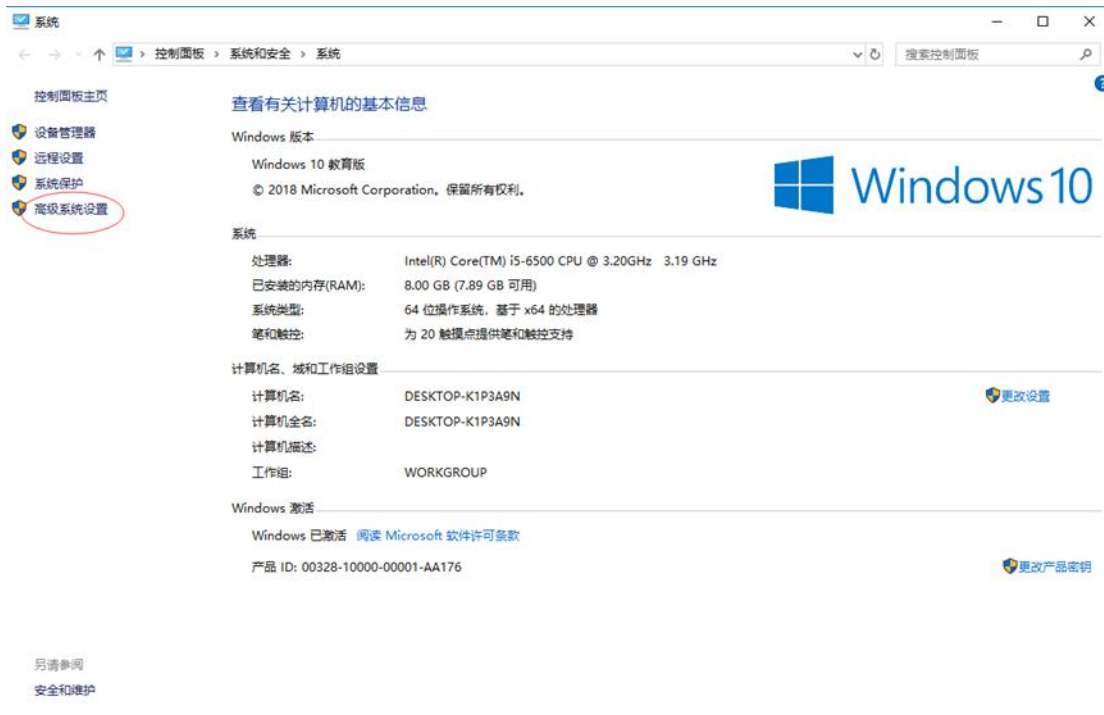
系统

控制面板 › 系统和安全 › 系统

搜索控制面板

控制面板主页

设备管理器

远程设置

系统保护

高级系统设置

查看有关计算机的基本信息

Windows 版本

Windows 10 教育版

© 2018 Microsoft Corporation。保留所有权利。

Windows 10

系统

处理器: Intel(R) Core(TM) i5-6500 CPU @ 3.20GHz 3.19 GHz

已安装的内存(RAM): 8.00 GB (7.89 GB 可用)

系统类型: 64 位操作系统，基于 x64 的处理器

笔和触控: 为 20 触摸点提供笔和触控支持

计算机名、域和工作组设置

计算机名: DESKTOP-K1P3A9N

更改设置

计算机全名: DESKTOP-K1P3A9N

计算机描述:

工作组: WORKGROUP

Windows 激活

Windows 已激活 阅读 Microsoft 软件许可条款

产品 ID: 00328-10000-00001-AA176

更改产品密钥

另请参阅

安全和维护